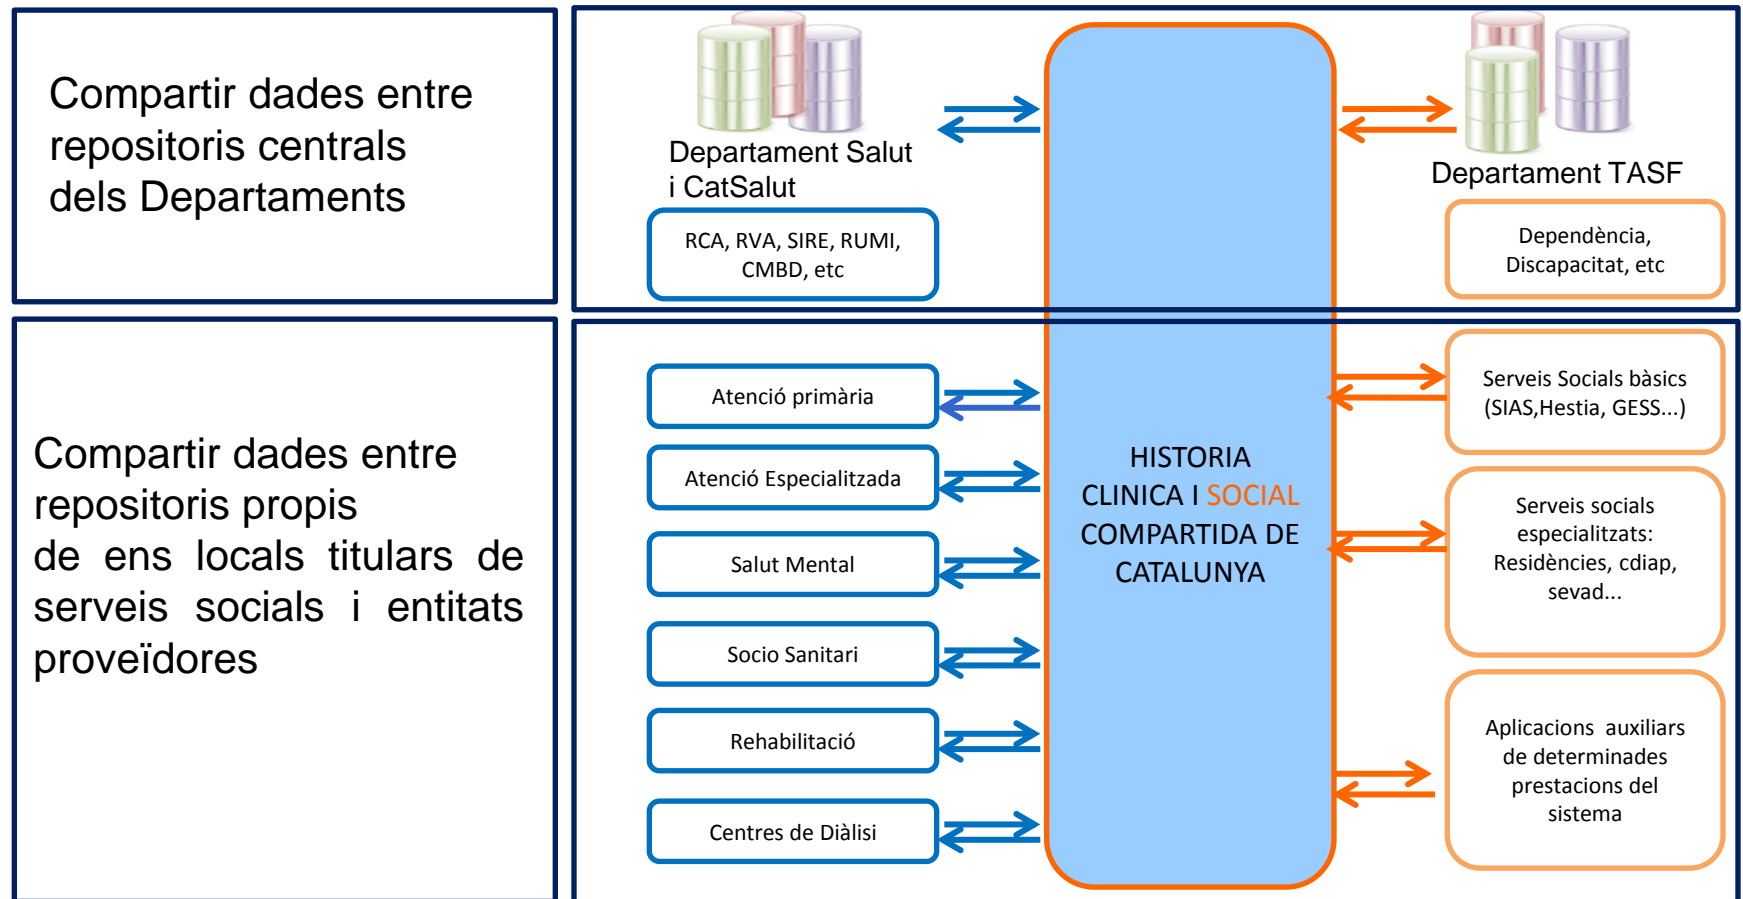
Compartir dades entre repositoris centrals dels Departaments

Departament Salut i CatSalut

RCA, RVA, SIRE, RUMI, CMBD, etc

Departament TASF

Dependència, Discapacitat, etc

HISTORIA CLINICA I SOCIAL COMPARTIDA DE CATALUNYA

Compartir dades entre repositoris propis de ens locals titulars de serveis socials i entitats proveïdores

Atenció primària

Atenció Especialitzada

Salut Mental

Socio Sanitari

Rehabilitació

Centres de Diàlisi

Serveis Socials bàsics (SIAS,Hestia, GESS...)

Serveis socials especialitzats: Residències, cdiap, sevad...

Aplicacions auxiliars de determinades prestacions del sistema